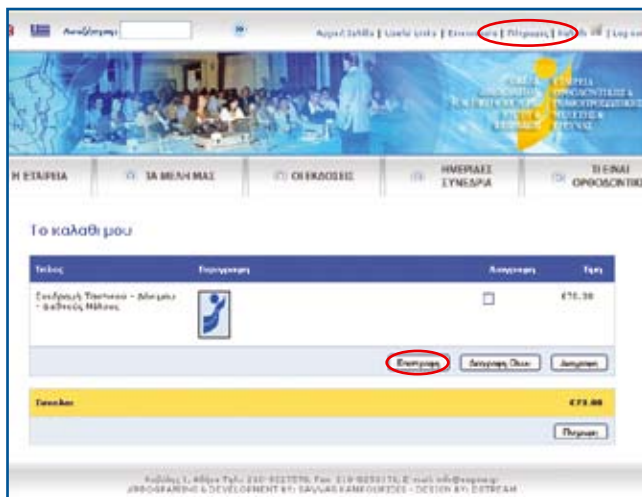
Αναζήτηση

Αρχική Σελίδα | Χρήσιμα Links | Επικοινωνία | Πληρωμές | English | Log out

ΕΤΑΙΡΕΙΑ ΟΡΘΟΔΟΝΤΙΚΗΣ & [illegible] ΕΛΛΑΔΟΣ

Η ΕΤΑΙΡΕΙΑ | ΤΑ ΜΕΛΗ ΜΑΣ | ΟΙ ΕΚΔΟΣΕΙΣ | ΗΜΕΡΙΔΕΣ ΣΥΝΕΔΡΙΑ | ΤΙ ΕΙΝΑΙ ΟΡΘΟΔΟΝΤΙΚΗ

Το καλάθι μου

| Τέλος | Περιγραφή | Διαγραφή | Τιμή |
|---|---|---|---|
| Συνδρομή Τακτικού - Δόκιμου - Φοιτητή Μέλους | | ☐ | €75.00 |

Επιστροφή | Διαγραφή Όλων | Διαγραφή

| Σύνολο: | €75.00 |
|---|---|

Πληρωμή

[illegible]
PROGRAMMING & DEVELOPMENT BY: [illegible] - DESIGN BY: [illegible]